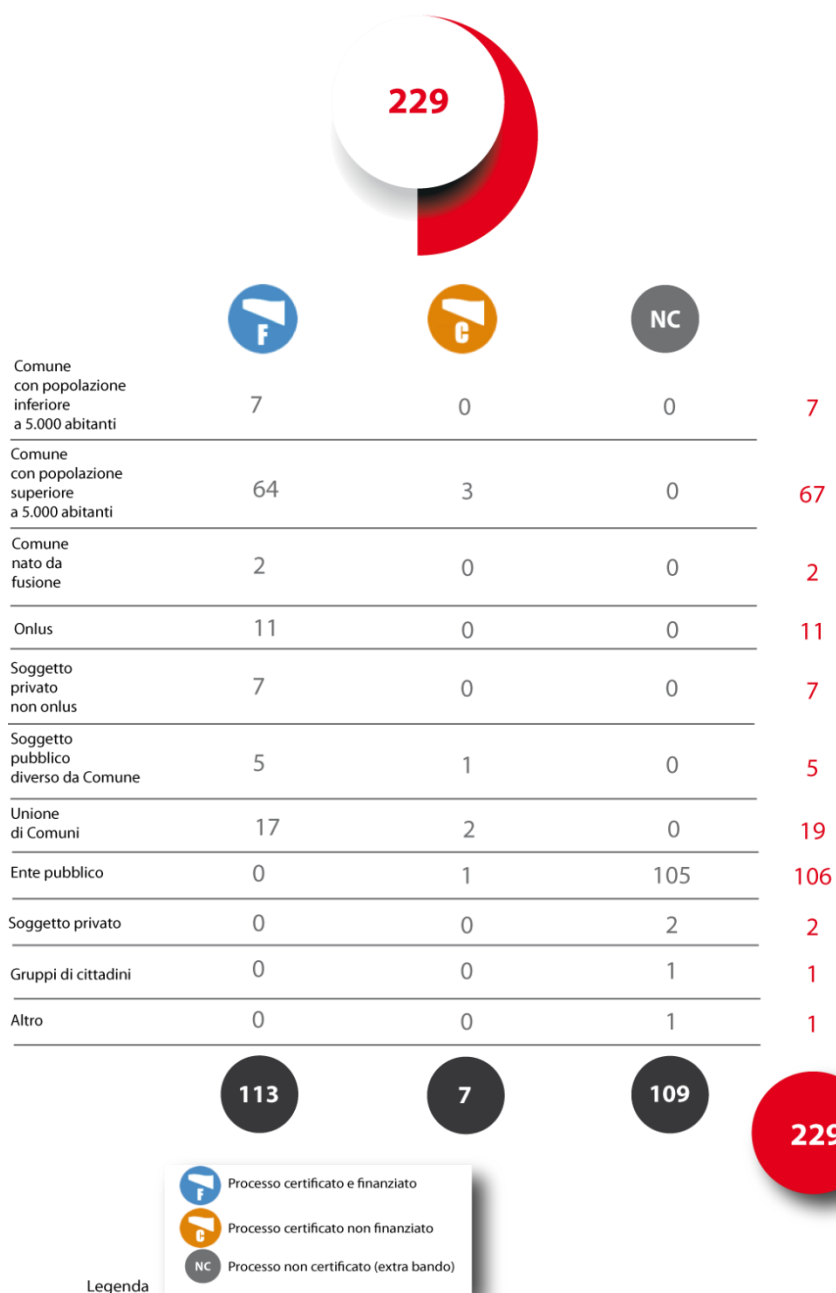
229

| | F | C | NC | |
|---|---|---|---|---|
| Comune con popolazione inferiore a 5.000 abitanti | 7 | 0 | 0 | 7 |
| Comune con popolazione superiore a 5.000 abitanti | 64 | 3 | 0 | 67 |
| Comune nato da fusione | 2 | 0 | 0 | 2 |
| Onlus | 11 | 0 | 0 | 11 |
| Soggetto privato non onlus | 7 | 0 | 0 | 7 |
| Soggetto pubblico diverso da Comune | 5 | 1 | 0 | 5 |
| Unione di Comuni | 17 | 2 | 0 | 19 |
| Ente pubblico | 0 | 1 | 105 | 106 |
| Soggetto privato | 0 | 0 | 2 | 2 |
| Gruppi di cittadini | 0 | 0 | 1 | 1 |
| Altro | 0 | 0 | 1 | 1 |
| | 113 | 7 | 109 | 229 |

F Processo certificato e finanziato
C Processo certificato non finanziato
NC Processo non certificato (extra bando)
Legenda